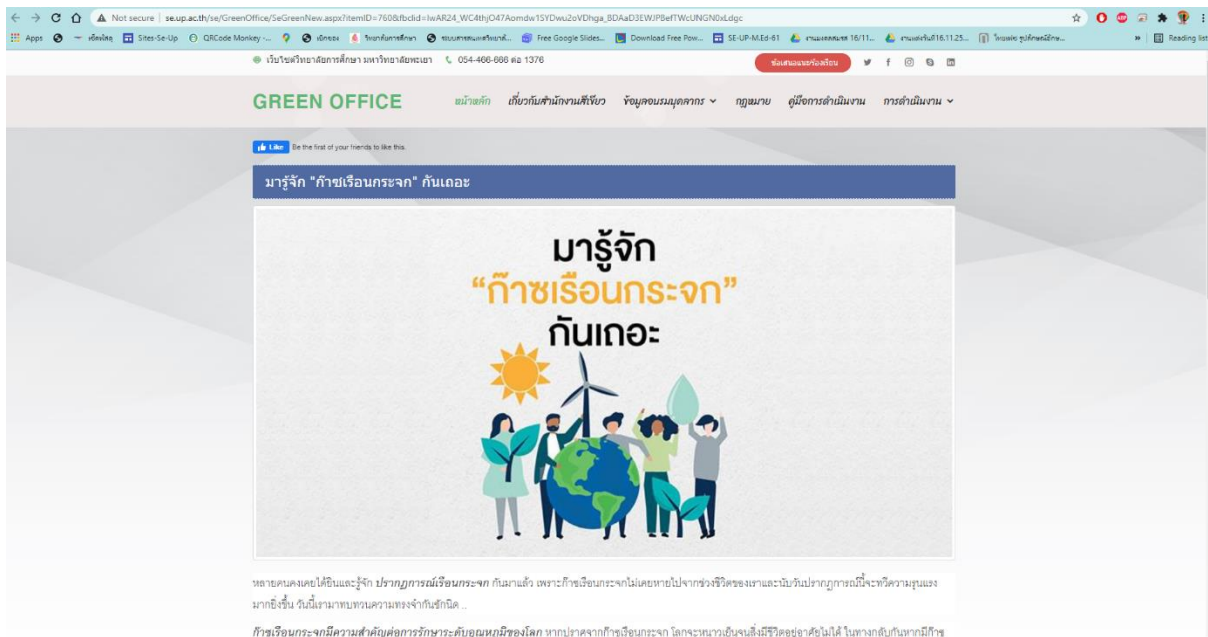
Not secure | se.up.ac.th/se/GreenOffice/SeGreenNew.aspx?itemID=760&fbclid=IwAR24_WC4thjO47Aomdw1SYDwu2oVDhga_BDAaD3EWJPBefTWcUNGN0xLdgc

Apps Sites-Se-Up QRCode Monkey Free Google Slides Download Free Pow... SE-UP-M.Ed-61 Reading list

เว็บไซต์วิทยาลัยการศึกษา มหาวิทยาลัยพะเยา 054-466-666 ต่อ 1376

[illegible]

GREEN OFFICE หน้าหลัก เกี่ยวกับสำนักงานสีเขียว ข้อมูลจบรมบุคลากร กฎหมาย คู่มือการดำเนินงาน การดำเนินงาน

Like Be the first of your friends to like this.

มารู้จัก "ก๊าซเรือนกระจก" กันเถอะ

มารู้จัก
"ก๊าซเรือนกระจก"
กันเถอะ

หลายคนคงเคยได้ยินและรู้จัก ปรากฏการณ์เรือนกระจก กันมาแล้ว เพราะก๊าซเรือนกระจกไม่เคยหายไปจากช่วงชีวิตของเราและนับวันปรากฏการณ์นี้จะทวีความรุนแรงมากยิ่งขึ้น วันนี้เรามาทบทวนความทรงจำกันรักนิด ..

ก๊าซเรือนกระจกมีความสำคัญต่อการรักษาระดับอุณหภูมิของโลก หากปราศจากก๊าซเรือนกระจก โลกจะหนาวเย็นจนสิ่งมีชีวิตอยู่อาศัยไม่ได้ ในทางกลับกันหากมีก๊าซ